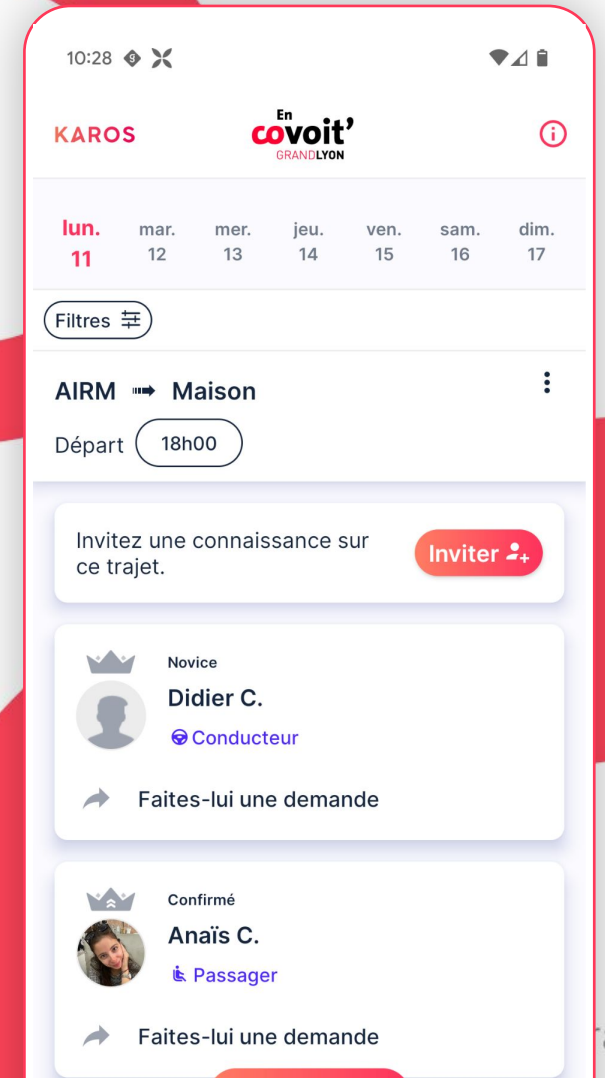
10:28

KAROS

En covoit' GRANDLYON

lun. 11
mar. 12
mer. 13
jeu. 14
ven. 15
sam. 16
dim. 17

Filtres

AIRM ➟ Maison

Départ 18h00

Invitez une connaissance sur ce trajet.

Inviter

Novice
Didier C.
Conducteur

Faites-lui une demande

Confirmé
Anaïs C.
Passager

Faites-lui une demande